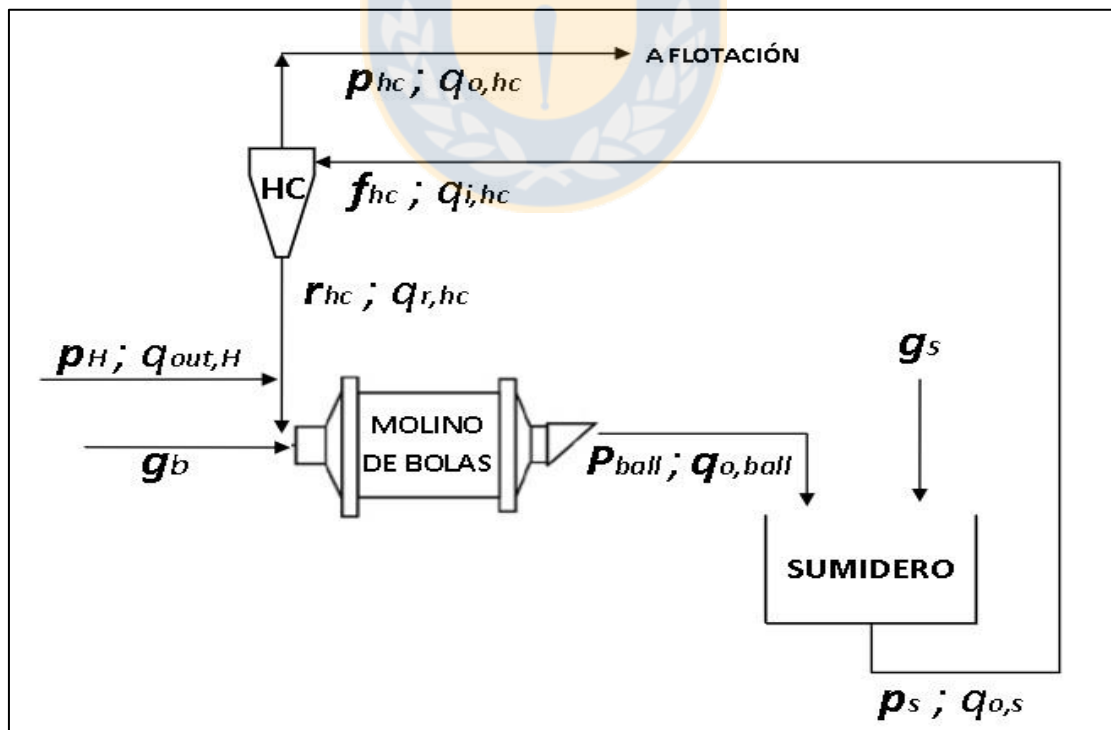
A FLOTACIÓN

$p_{hc}$ ; $q_{o,hc}$

HC

$f_{hc}$ ; $q_{i,hc}$

$r_{hc}$ ; $q_{r,hc}$

$p_{H}$ ; $q_{out,H}$

$g_{b}$

MOLINO DE BOLAS

$P_{ball}$ ; $q_{o,ball}$

$g_{s}$

SUMIDERO

$p_{s}$ ; $q_{o,s}$